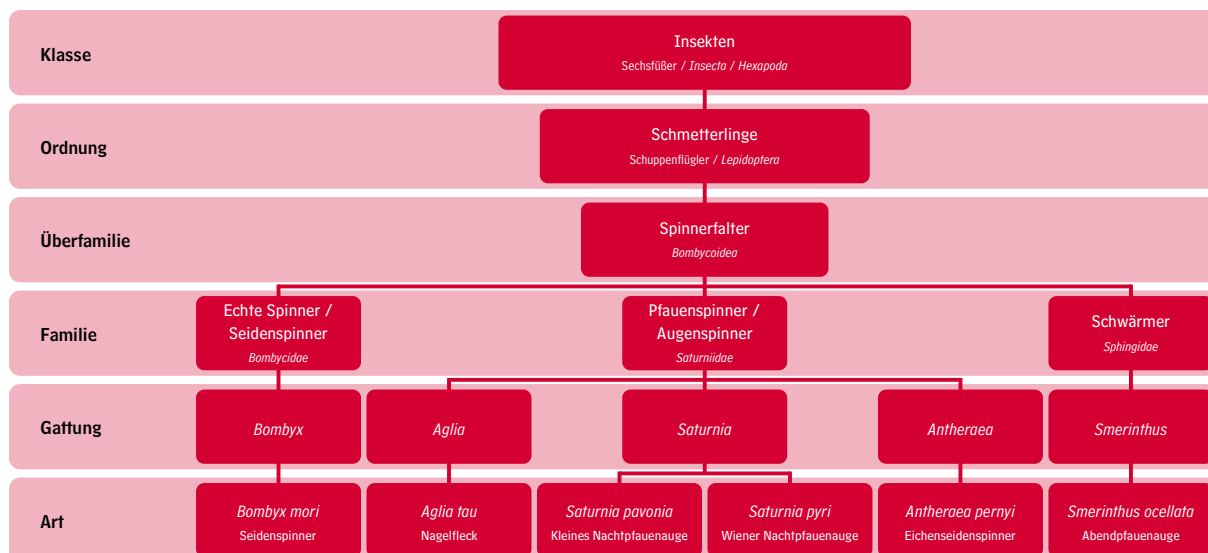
Klasse

Insekten
Sechsfüßer / Insecta / Hexapoda

Ordnung

Schmetterlinge
Schuppenflügler / Lepidoptera

Überfamilie

Spinnerfalter
Bombycoidea

Familie

Echte Spinner / Seidenspinner
Bombycidae

Pfauenspinner / Augenspinner
Saturniidae

Schwärmer
Sphingidae

Gattung

Bombyx

Aglia

Saturnia

Antheraea

Smerinthus

Art

Bombyx mori
Seidenspinner

Aglia tau
Nagelfleck

Saturnia pavonia
Kleines Nachtpfauenauge

Saturnia pyri
Wiener Nachtpfauenauge

Antheraea pernyi
Eichenseidenspinner

Smerinthus ocellata
Abendpfauenauge